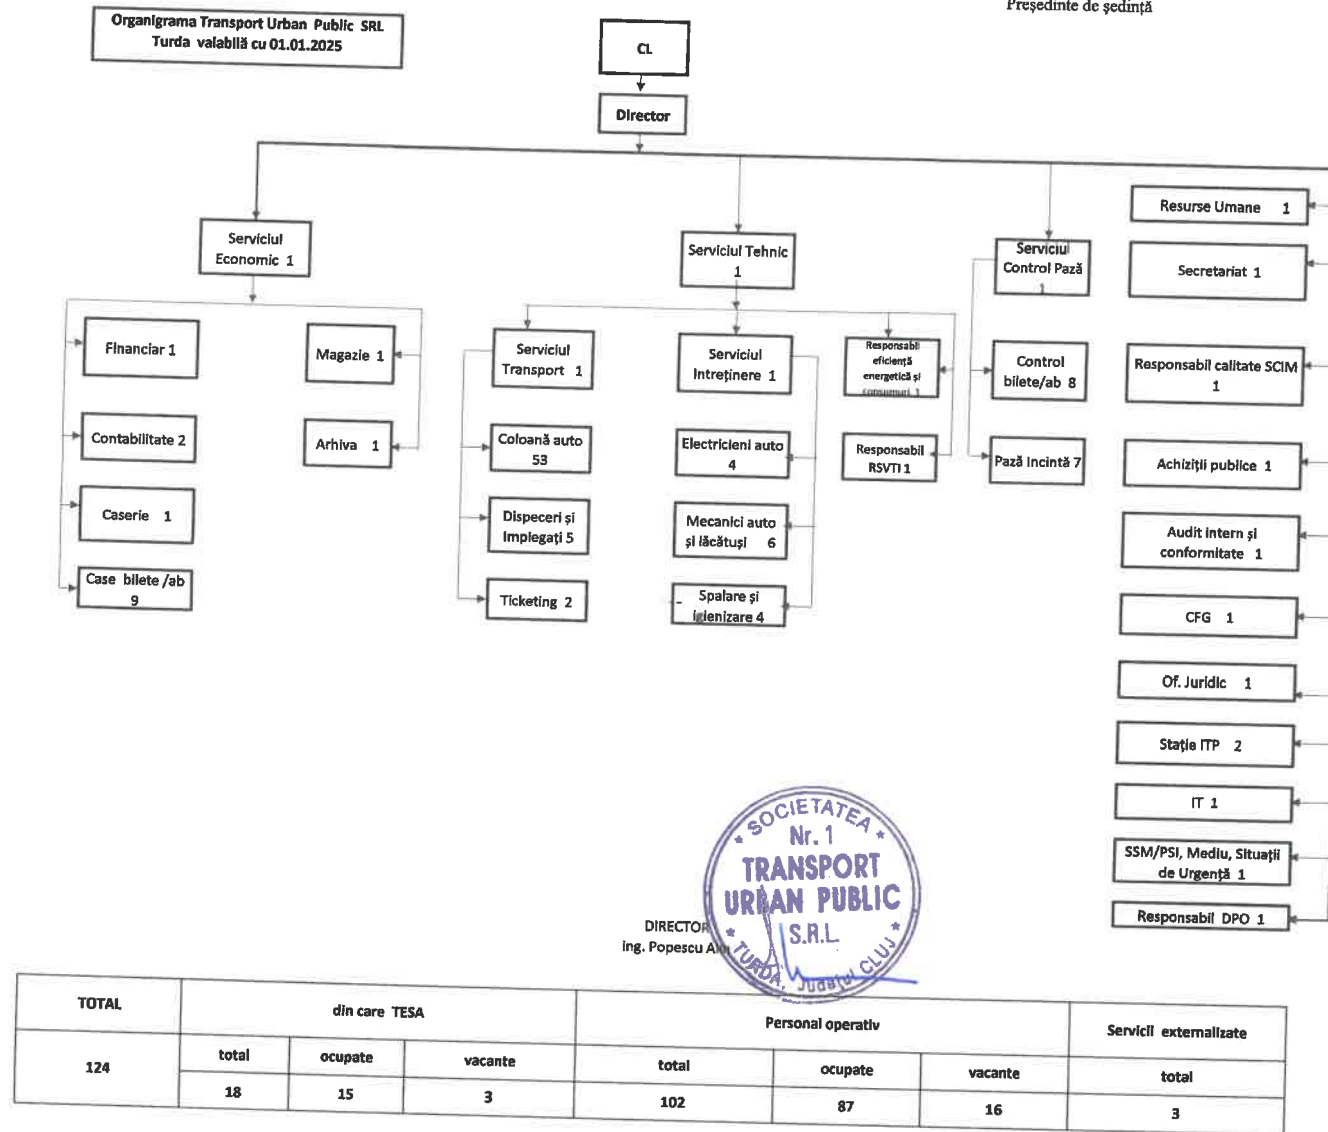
Președinte de ședință

Organigrama Transport Urban Public SRL Turda valabilă cu 01.01.2025

CL

Director

Serviciul Economic 1

Financiar 1

Contabilitate 2

Caserie 1

Case bilete /ab 9

Magazie 1

Arhiva 1

Serviciul Tehnic 1

Serviciul Transport 1

Coloană auto 53

Dispeceri și impiegați 5

Ticketing 2

Serviciul Intreținere 1

Electricieni auto 4

Mecanici auto și lăcătuși 6

Spalare și igienizare 4

Responsabil eficiență energetică și consumuri 1

Responsabil RSVTI 1

Serviciul Control Pază 1

Control bilete/ab 8

Pază incintă 7

Resurse Umane 1

Secretariat 1

Responsabil calitate SCIM 1

Achiziții publice 1

Audit intern și conformitate 1

CFG 1

Of. Juridic 1

Stație ITP 2

IT 1

SSM/PSI, Mediu, Situații de Urgență 1

Responsabil DPO 1

DIRECTOR
ing. Popescu A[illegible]

SOCIETATEA Nr. 1 TRANSPORT URBAN PUBLIC S.R.L. TURDA, Județul CLUJ

| TOTAL | din care TESA | | | Personal operativ | | | Servicii externalizate |
|---|---|---|---|---|---|---|---|
| 124 | total | ocupate | vacante | total | ocupate | vacante | total |
| | 18 | 15 | 3 | 102 | 87 | 16 | 3 |